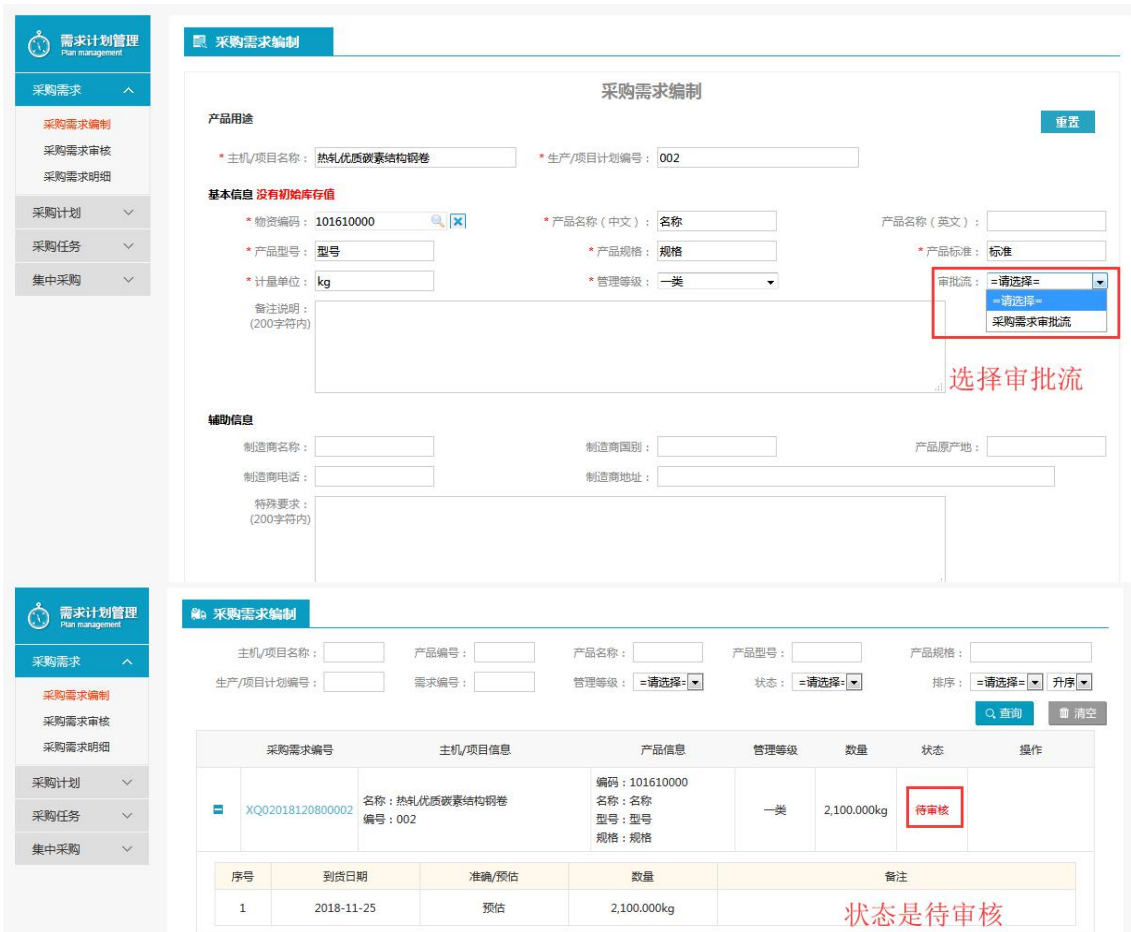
需求计划管理
Plan management

采购需求
采购需求编制
采购需求审核
采购需求明细
采购计划
采购任务
集中采购

采购需求编制

采购需求编制

产品用途

重置

* 主机/项目名称： 热轧优质碳素结构钢卷
* 生产/项目计划编号： 002

基本信息 没有初始库存值

* 物资编码： 101610000
* 产品名称（中文）： 名称
产品名称（英文）：
* 产品型号： 型号
* 产品规格： 规格
* 产品标准： 标准
* 计量单位： kg
* 管理等级： 一类
审批流： =请选择=
=请选择=
采购需求审批流
备注说明：(200字符内)

选择审批流

辅助信息

制造商名称：
制造商国别：
产品原产地：
制造商电话：
制造商地址：
特殊要求：(200字符内)

需求计划管理
Plan management

采购需求
采购需求编制
采购需求审核
采购需求明细
采购计划
采购任务
集中采购

采购需求编制

主机/项目名称：
产品编号：
产品名称：
产品型号：
产品规格：
生产/项目计划编号：
需求编号：
管理等级： =请选择=
状态： =请选择=
排序： =请选择= 升序

查询
清空

| 采购需求编号 | 主机/项目信息 | 产品信息 | 管理等级 | 数量 | 状态 | 操作 |
|---|---|---|---|---|---|---|
| XQ02018120800002 | 名称：热轧优质碳素结构钢卷 编号：002 | 编码：101610000 名称：名称 型号：型号 规格：规格 | 一类 | 2,100.000kg | 待审核 | |

| 序号 | 到货日期 | 准确/预估 | 数量 | 备注 |
|---|---|---|---|---|
| 1 | 2018-11-25 | 预估 | 2,100.000kg | |

状态是待审核